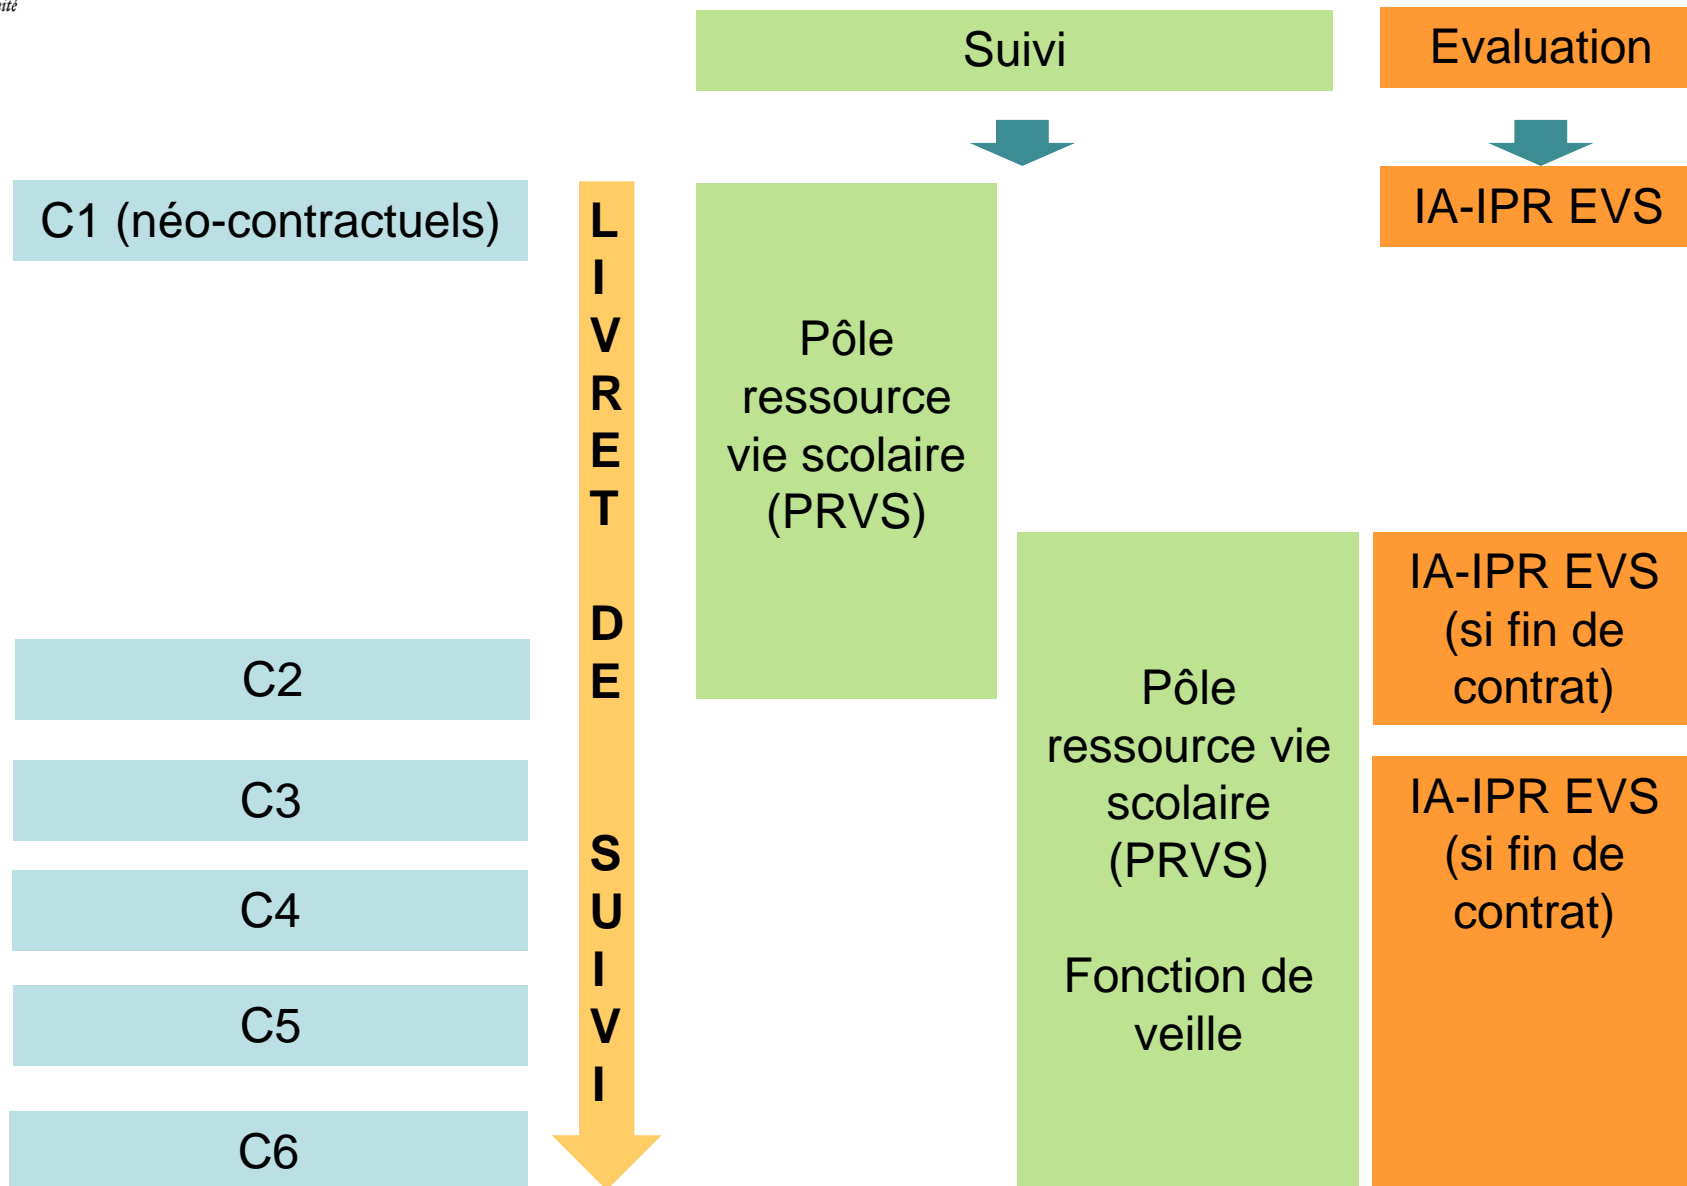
ité

Suivi

Evaluation

C1 (néo-contractuels)

LIVRET DE SUIVI

Pôle ressource vie scolaire (PRVS)

IA-IPR EVS

C2

C3

C4

C5

C6

Pôle ressource vie scolaire (PRVS)

Fonction de veille

IA-IPR EVS (si fin de contrat)

IA-IPR EVS (si fin de contrat)